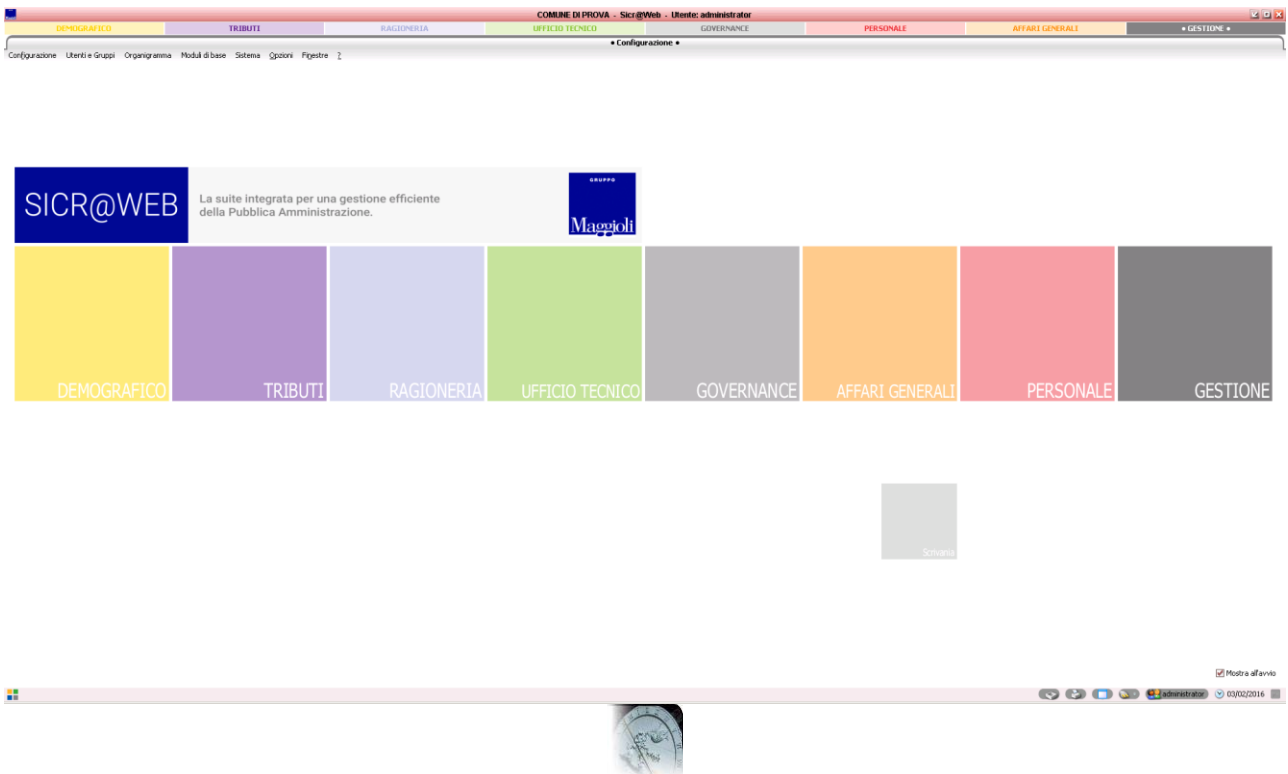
COMUNE DI PROVA - Sicr@Web - Utente: administrator

DEMOGRAFICO | TRIBUTI | RAGIONERIA | UFFICIO TECNICO | GOVERNANCE | PERSONALE | AFFARI GENERALI | • GESTIONE •

• Configurazione •

Configurazione Utenti e Gruppi Organigramma Moduli di base Sistema Opzioni Finestre ?

SICR@WEB

La suite integrata per una gestione efficiente della Pubblica Amministrazione.

GRUPPO Maggioli

DEMOGRAFICO

TRIBUTI

RAGIONERIA

UFFICIO TECNICO

GOVERNANCE

AFFARI GENERALI

PERSONALE

GESTIONE

Scrivania

Mostra all'avvio

administrator

03/02/2016